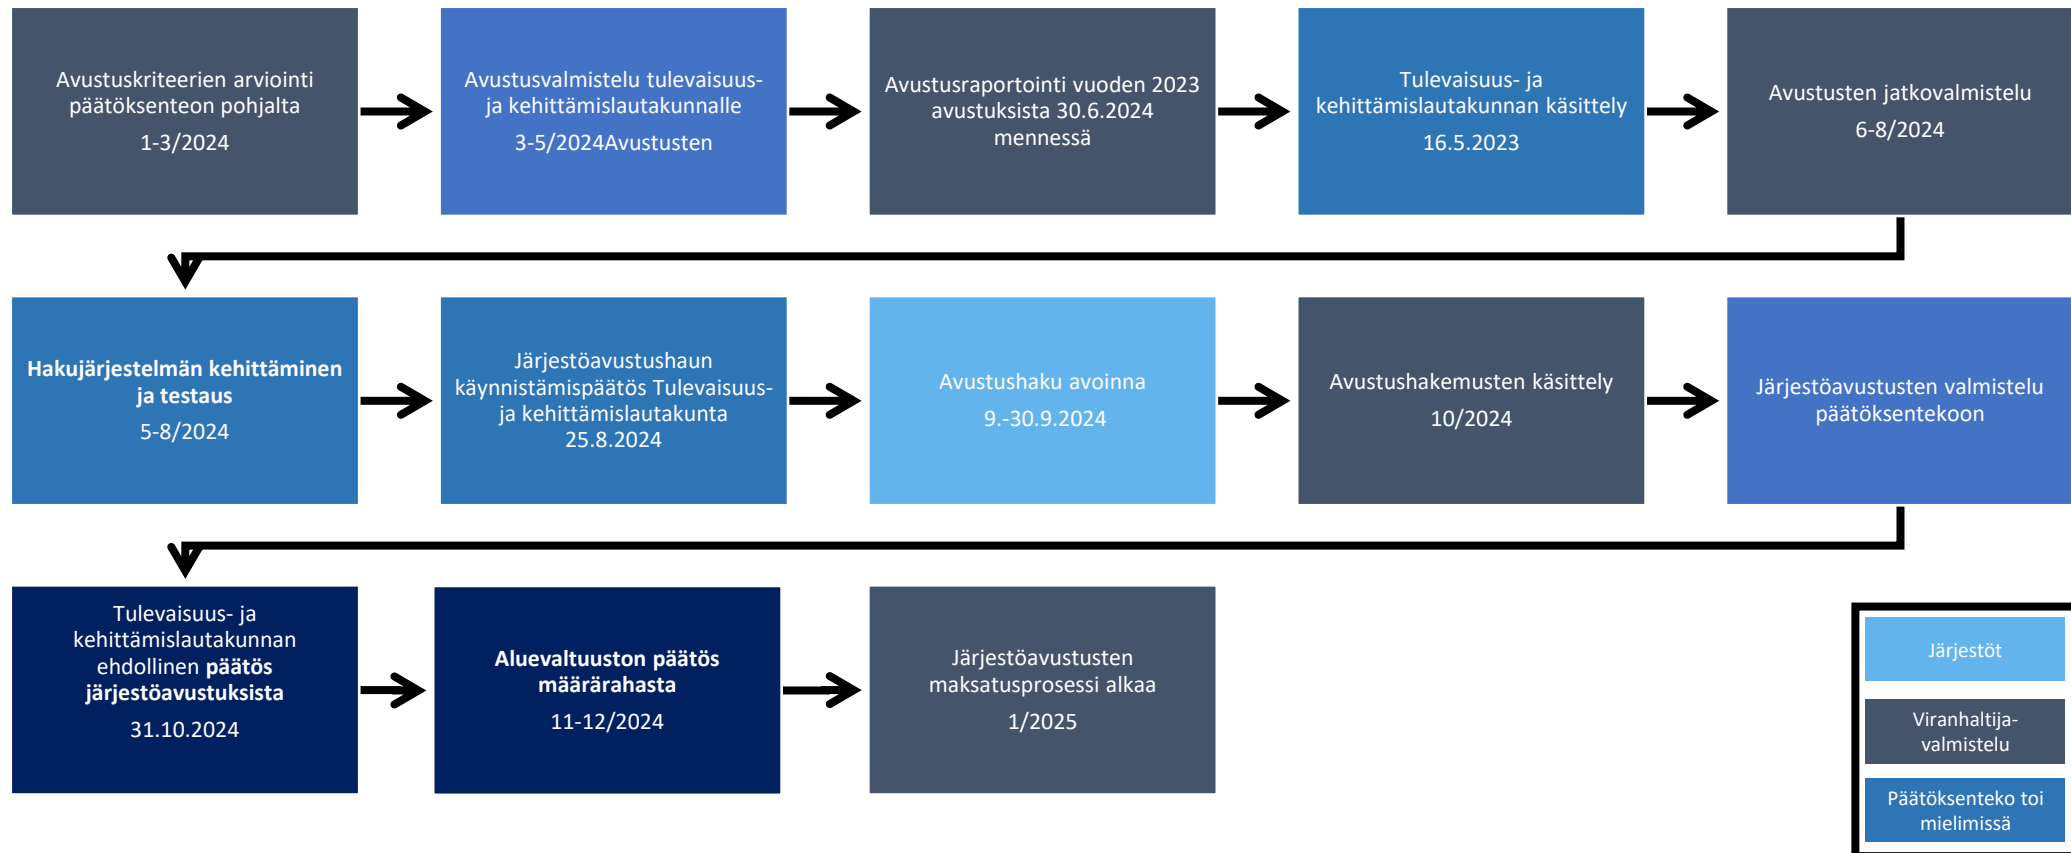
Avustuskriteerien arviointi päätöksenteon pohjalta
1-3/2024

Avustusvalmistelu tulevaisuus- ja kehittämislautakunnalle
3-5/2024Avustusten

Avustusraportointi vuoden 2023 avustuksista 30.6.2024 mennessä

Tulevaisuus- ja kehittämislautakunnan käsittely
16.5.2023

Avustusten jatkovalmistelu
6-8/2024

Hakujärjestelmän kehittäminen ja testaus
5-8/2024

Järjestöavustushaun käynnistämispäätös Tulevaisuus- ja kehittämislautakunta 25.8.2024

Avustushaku avoinna
9.-30.9.2024

Avustushakemusten käsittely
10/2024

Järjestöavustusten valmistelu päätöksentekoon

Tulevaisuus- ja kehittämislautakunnan ehdollinen päätös järjestöavustuksista
31.10.2024

Aluevaltuuston päätös määrärahasta
11-12/2024

Järjestöavustusten maksatusprosessi alkaa
1/2025

Järjestöt

Viranhaltija-valmistelu

Päätöksenteko toi mielimissä